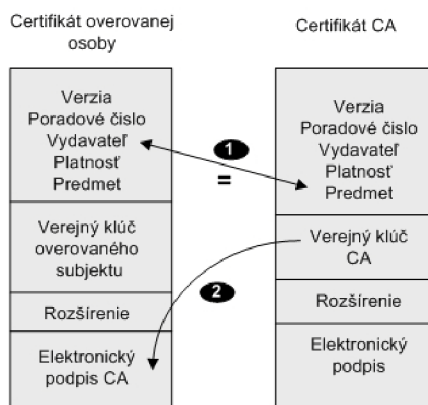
Certifikát overovanej osoby

Verzia
Poradové číslo
Vydavateľ
Platnosť
Predmet

Verejný klúč overovaného subjektu

Rozšírenie

Elektronický podpis CA

Certifikát CA

Verzia
Poradové číslo
Vydavateľ
Platnosť
Predmet

Verejný klúč CA

Rozšírenie

Elektronický podpis

1

=

2